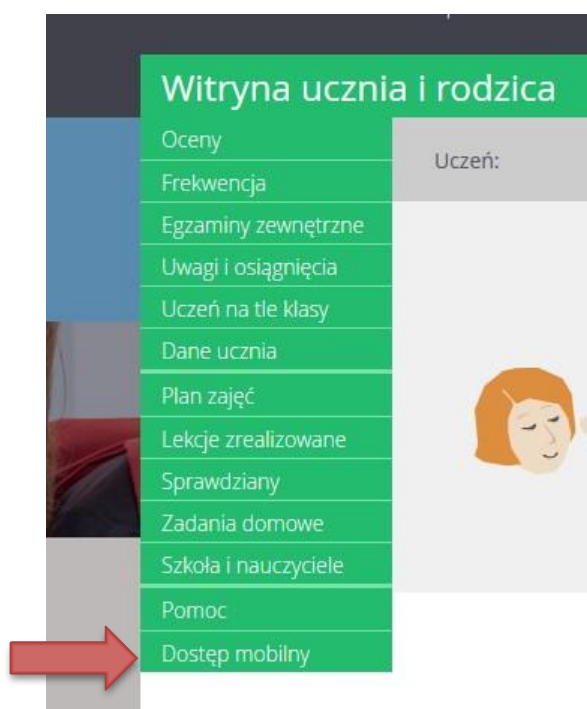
Witryna ucznia i rodzica

Oceny
Frekwencja
Egzaminy zewnętrzne
Uwagi i osiągnięcia
Uczeń na tle klasy
Dane ucznia
Plan zajęć
Lekcje zrealizowane
Sprawdziany
Zadania domowe
Szkoła i nauczyciele
Pomoc
Dostęp mobilny

Uczeń: